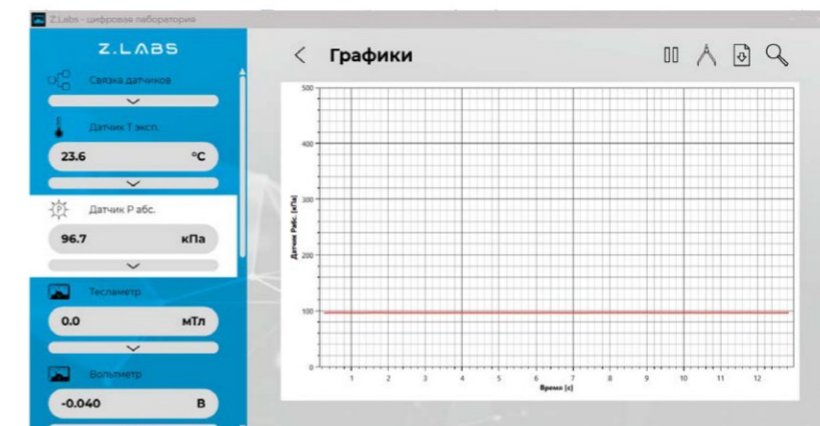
Z.Labs - цифровая лаборатория

Z.LABS

Связка датчиков

Датчик Т эксп.

23.6 °C

Датчик Р абс.

96.7 кПа

Тесламетр

0.0 мТл

Вольтметр

-0.040 В

< Графики

500

400

300

200

100

0

Датчик Рабс. [кПа]

1 2 3 4 5 6 7 8 9 10 11 12

Время [с]